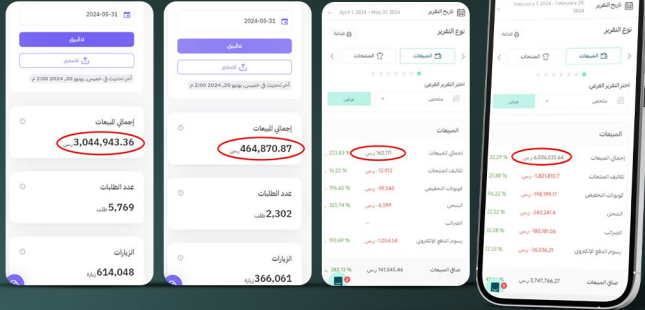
2024-05-31
تطبيق
تصدير
آخر تحديث في خميس, يونيو 20, 2024 2:00 م
إجمالي المبيعات
3,044,943.36 ر.س
عدد الطلبات
5,769 طلب
الزيارات
614,048 زيارة

2024-05-31
تطبيق
تصدير
آخر تحديث في خميس, يونيو 20, 2024 2:00 م
إجمالي المبيعات
464,870.87 ر.س
عدد الطلبات
2,302 طلب
الزيارات
366,061 زيارة

April 1, 2024 - May 31, 2024 تاريخ التقرير
نوع التقرير
شائعة
المبيعات
المنتجات
اختر التقرير الفرعي
ملخص
عرض
المبيعات
إجمالي المبيعات 162,111 ر.س 223.83 %
تكاليف المنتجات -12,912 16.22 %
كوبونات التخفيض -39,540 196.62 %
الشحن -6,599 325.74 %
الضرائب --
رسوم الدفع الإلكتروني -1,054.54 193.69 %
صافي المبيعات 141,545.46 ر.س 282.13 %

February 1, 2024 - February 29, 2024 تاريخ التقرير
نوع التقرير
المبيعات
المنتجات
اختر التقرير الفرعي
ملخص
عرض
المبيعات
إجمالي المبيعات 6,006,035.64 ر.س 32.29 %
تكاليف المنتجات -1,831,812.7 23.88 %
كوبونات التخفيض -198,199.17 19.56 %
الشحن -240,241.4 12.22 %
الضرائب -180,181.06 6.66 %
رسوم الدفع الإلكتروني -36,036.21 33.33 %
صافي المبيعات 3,747,766.27